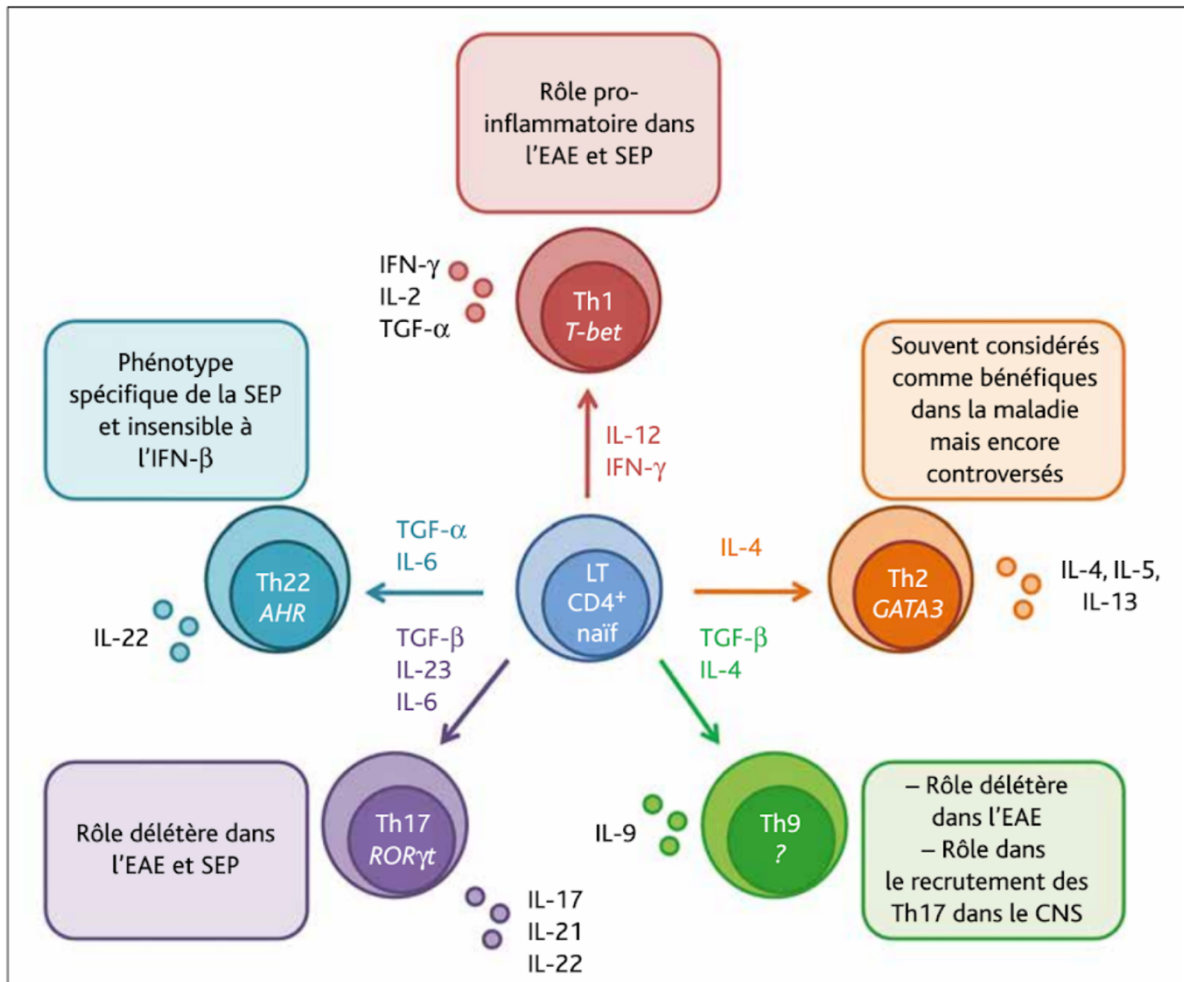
Rôle pro-inflammatoire dans l'EAE et SEP

IFN-$\gamma$
IL-2
TGF-$\alpha$

Th1
*T-bet*

Phénotype spécifique de la SEP et insensible à l'IFN-$\beta$

Souvent considérés comme bénéfiques dans la maladie mais encore controversés

IL-12
IFN-$\gamma$

TGF-$\alpha$
IL-6

Th22
*AHR*

IL-22

LT
CD4$^+$
naïf

IL-4

Th2
*GATA3*

IL-4, IL-5, IL-13

TGF-$\beta$
IL-23
IL-6

TGF-$\beta$
IL-4

Rôle délétère dans l'EAE et SEP

Th17
*ROR$\gamma$t*

IL-17
IL-21
IL-22

IL-9

Th9
?

– Rôle délétère dans l'EAE
– Rôle dans le recrutement des Th17 dans le CNS